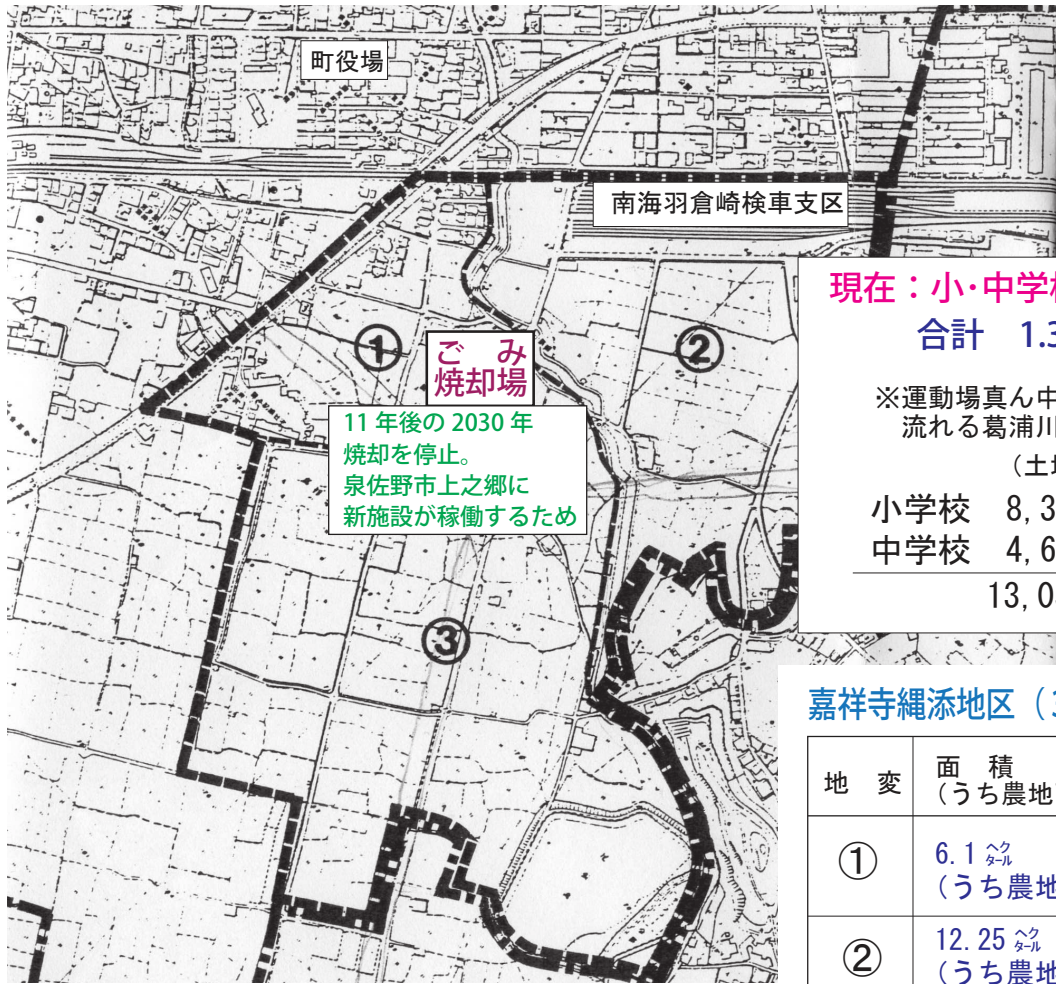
町役場

南海羽倉崎検車支区

現在：小･中学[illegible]
合計　1.3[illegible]

※運動場真ん中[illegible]
流れる葛浦川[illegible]
（土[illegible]

小学校　8,3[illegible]
中学校　4,6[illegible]
13,0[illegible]

①

ごみ
焼却場

11 年後の 2030 年
焼却を停止。
泉佐野市上之郷に
新施設が稼働するため

②

③

嘉祥寺縄添地区（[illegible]

| 地　変 | 面　積（うち農地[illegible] |
|---|---|
| ① | 6.1 ヘクタール（うち農地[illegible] |
| ② | 12.25 ヘクタール（うち農地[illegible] |